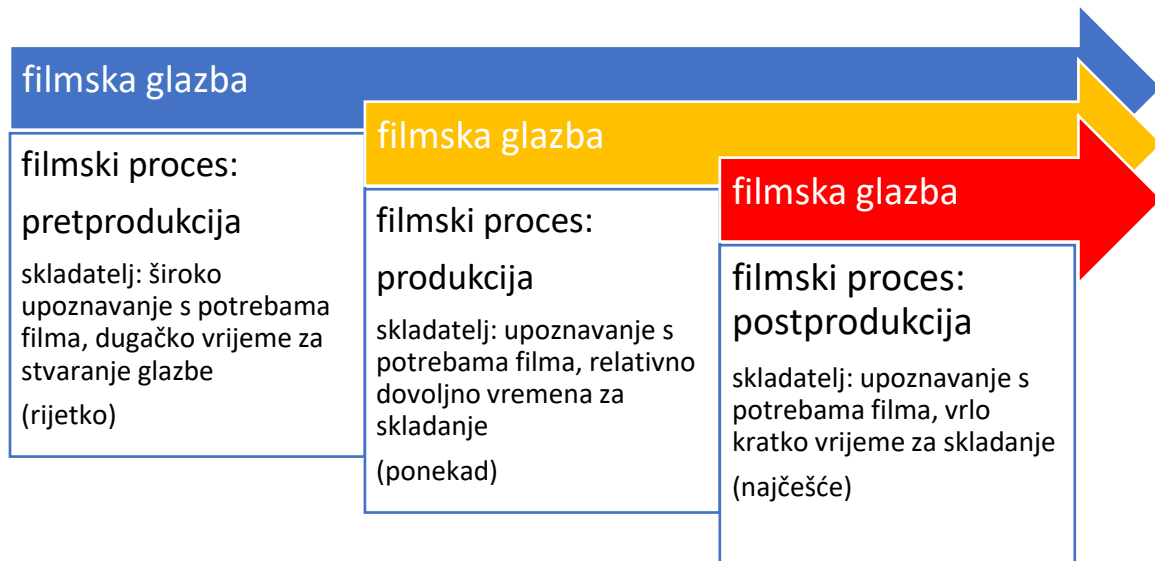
filmska glazba

filmski proces:

pretprodukcija

skladatelj: široko upoznavanje s potrebama filma, dugačko vrijeme za stvaranje glazbe

(rijetko)

filmska glazba

filmski proces:

produkcija

skladatelj: upoznavanje s potrebama filma, relativno dovoljno vremena za skladanje

(ponekad)

filmska glazba

filmski proces: postprodukcija

skladatelj: upoznavanje s potrebama filma, vrlo kratko vrijeme za skladanje

(najčešće)